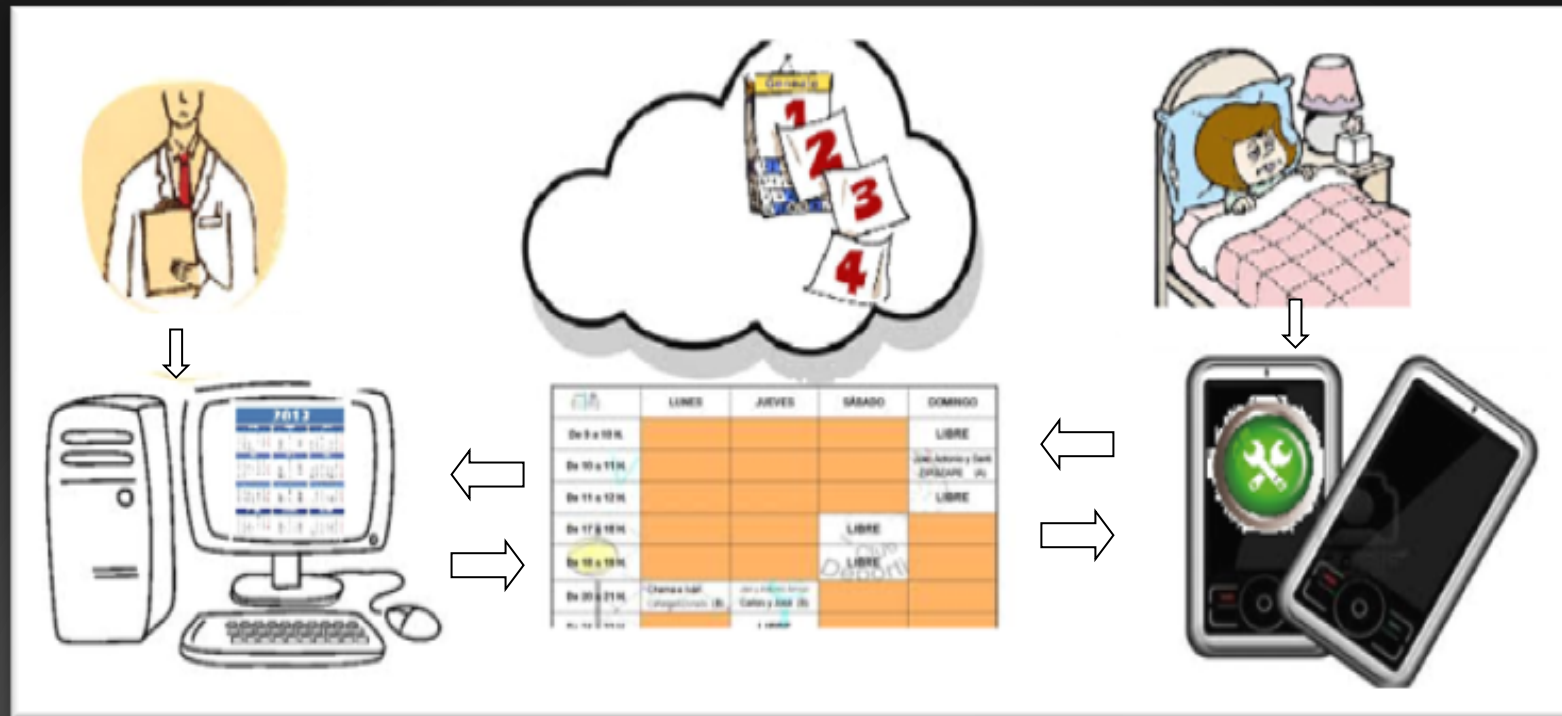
1
2
3
4

2012

| | LUNES | JUEVES | SÁBADO | DOMINGO |
|---|---|---|---|---|
| De 9 a 10 H. | | | | LIBRE |
| De 10 a 11 H. | | | | José Antonio y Sant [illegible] (A) |
| De 11 a 12 H. | | | | LIBRE |
| De 17 a 18 H. | | | LIBRE | |
| De 18 a 19 H. | | | LIBRE | |
| De 20 a 21 H. | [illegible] | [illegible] Carlos y José (B) | | |
| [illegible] | | LIBRE | | |